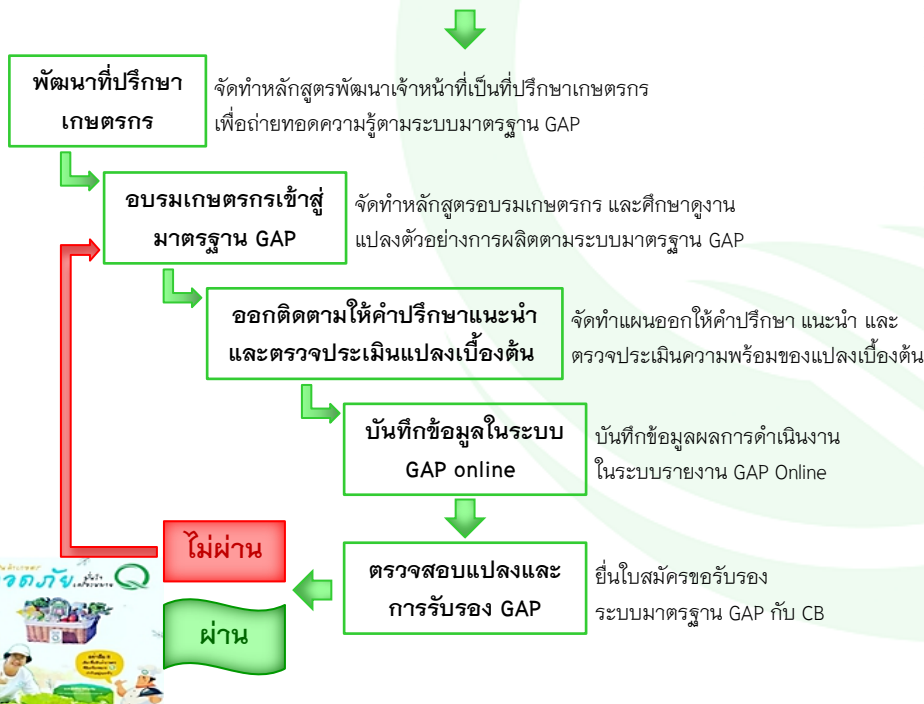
พัฒนาที่ปรึกษาเกษตรกร

จัดทำหลักสูตรพัฒนาเจ้าหน้าที่เป็นที่ปรึกษาเกษตรกร เพื่อถ่ายทอดความรู้ตามระบบมาตรฐาน GAP

อบรมเกษตรกรเข้าสู่มาตรฐาน GAP

จัดทำหลักสูตรอบรมเกษตรกร และศึกษาดูงานแปลงตัวอย่างการผลิตตามระบบมาตรฐาน GAP

ออกติดตามให้คำปรึกษาแนะนำและตรวจประเมินแปลงเบื้องต้น

จัดทำแผนออกให้คำปรึกษา แนะนำ และตรวจประเมินความพร้อมของแปลงเบื้องต้น

บันทึกข้อมูลในระบบ GAP online

บันทึกข้อมูลผลการดำเนินงานในระบบรายงาน GAP Online

ไม่ผ่าน

ตรวจสอบแปลงและการรับรอง GAP

ยื่นใบสมัครขอรับรองระบบมาตรฐาน GAP กับ CB

ผ่าน

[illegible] ปลอดภัย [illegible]